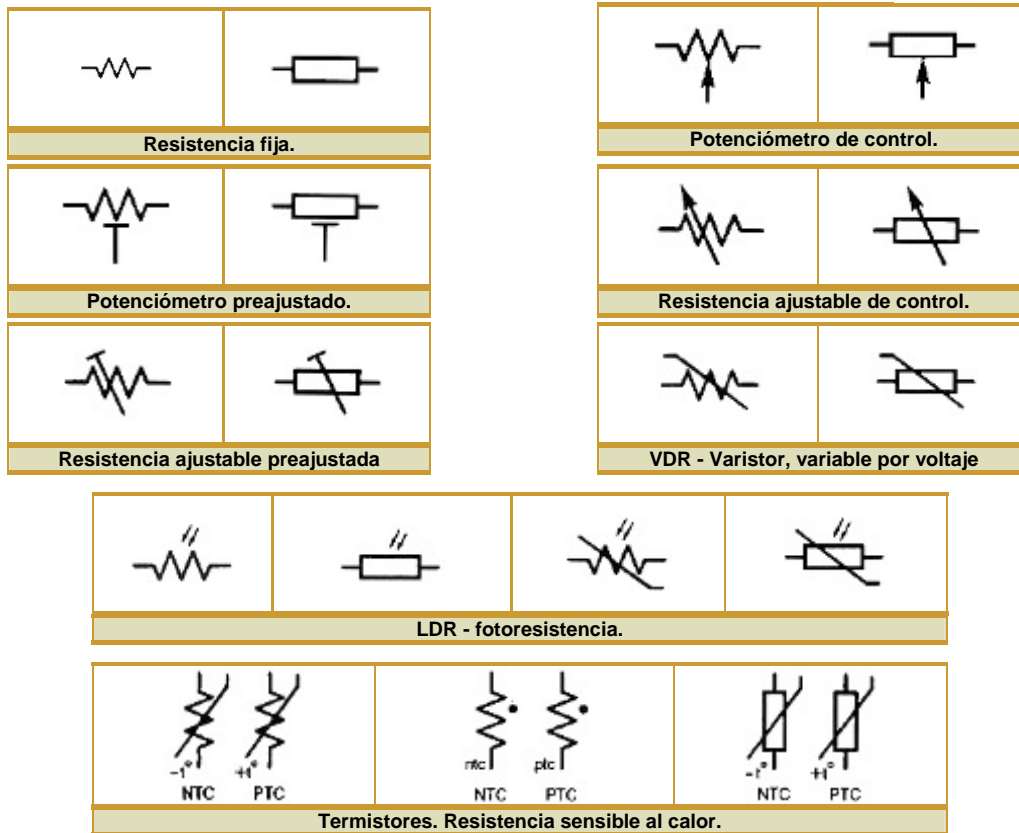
Resistencia fija.

Potenciómetro de control.

Potenciómetro preajustado.

Resistencia ajustable de control.

Resistencia ajustable preajustada

VDR - Varistor, variable por voltaje

LDR - fotoresistencia.

-t° +t°
NTC PTC

ntc ptc
NTC PTC

-t° +t°
NTC PTC

Termistores. Resistencia sensible al calor.